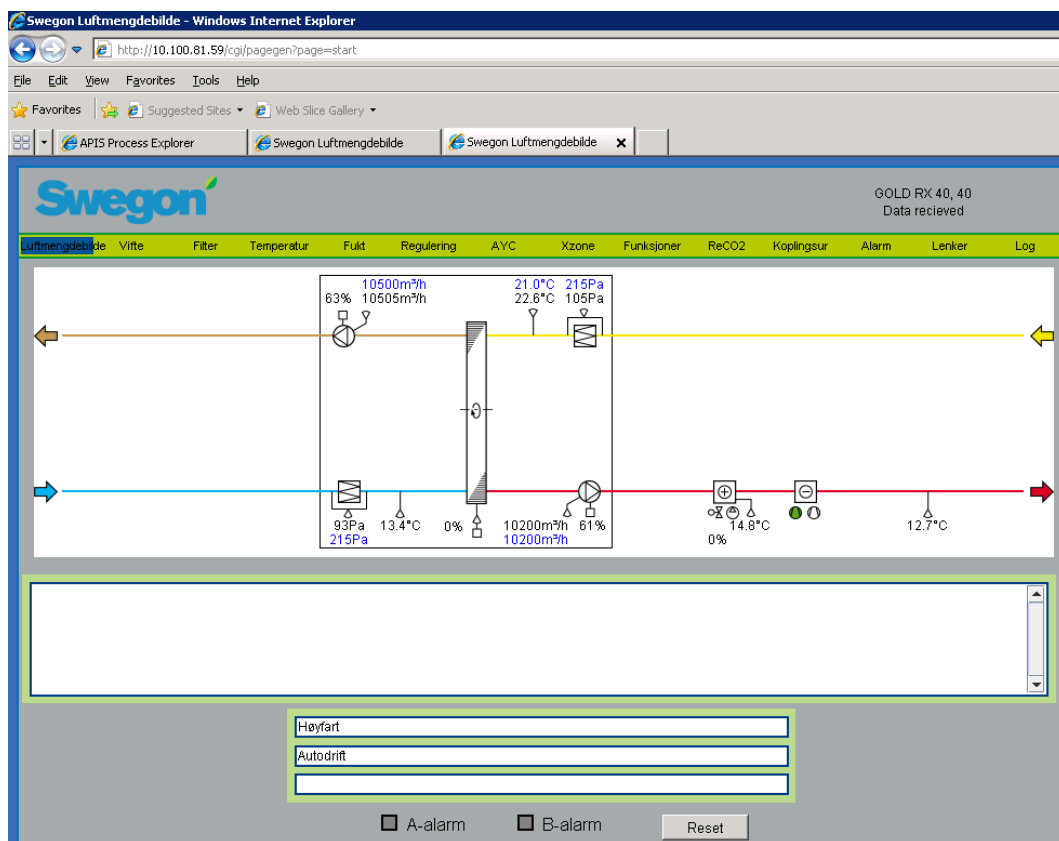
Swegon Luftmengdebilde - Windows Internet Explorer

http://10.100.81.59/cgi/pagegen?page=start

File Edit View Favorites Tools Help

Favorites Suggested Sites ▾ Web Slice Gallery ▾

APIS Process Explorer | Swegon Luftmengdebilde | Swegon Luftmengdebilde

Swegon

GOLD RX 40, 40
Data recieved

Luftmengdebilde Vifte Filter Temperatur Fukt Regulering AYC Xzone Funksjoner ReCO2 Koplingsur Alarm Lenker Log

10500m³/h
63% 10505m³/h

21.0°C 215Pa
22.6°C 105Pa

93Pa 13.4°C
215Pa

0%

10200m³/h 61%
10200m³/h

14.8°C
0%

12.7°C

Høyfart

Autodrift

A-alarm B-alarm Reset